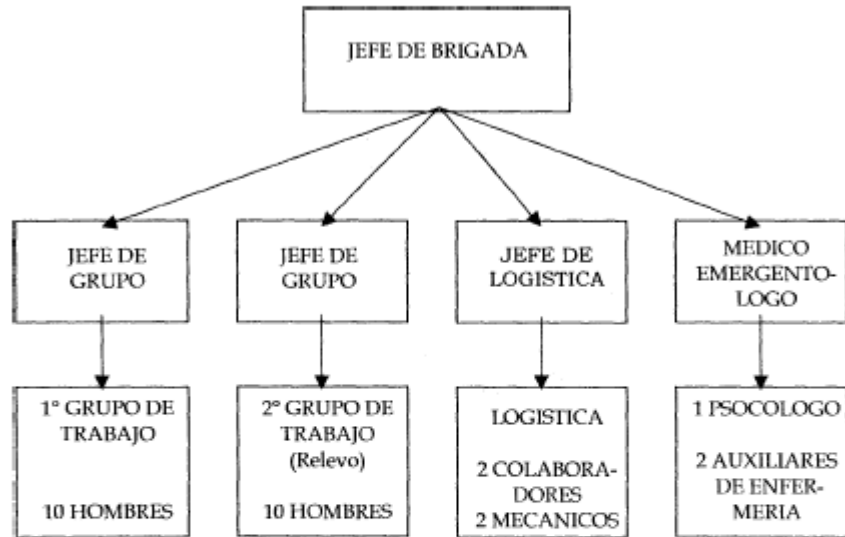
JEFE DE BRIGADA

JEFE DE GRUPO

JEFE DE GRUPO

JEFE DE LOGISTICA

MEDICO EMERGENTOLOGO

1° GRUPO DE TRABAJO

10 HOMBRES

2° GRUPO DE TRABAJO (Relevo)

10 HOMBRES

LOGISTICA

2 COLABORADORES
2 MECANICOS

1 PSOCOLOGO

2 AUXILIARES DE ENFERMERIA